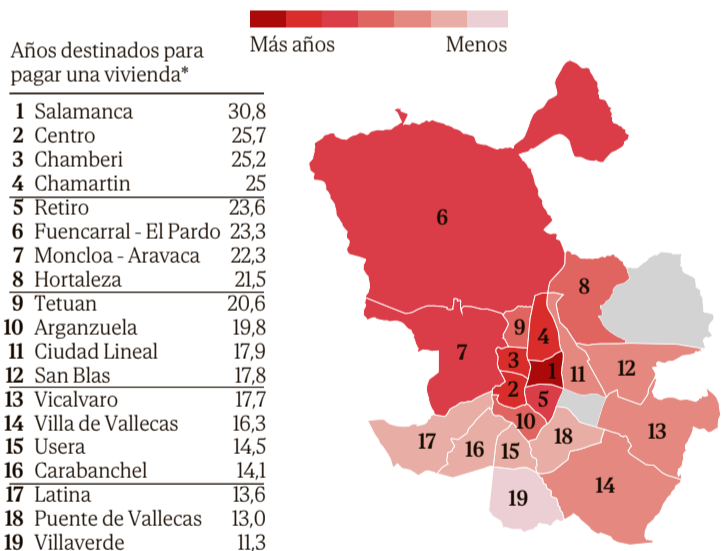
Más años Menos

Años destinados para pagar una vivienda*

| | | |
|---|---|---|
| 1 | Salamanca | 30,8 |
| 2 | Centro | 25,7 |
| 3 | Chamberi | 25,2 |
| 4 | Chamartin | 25 |
| 5 | Retiro | 23,6 |
| 6 | Fuencarral - El Pardo | 23,3 |
| 7 | Moncloa - Aravaca | 22,3 |
| 8 | Hortaleza | 21,5 |
| 9 | Tetuan | 20,6 |
| 10 | Arganzuela | 19,8 |
| 11 | Ciudad Lineal | 17,9 |
| 12 | San Blas | 17,8 |
| 13 | Vicalvaro | 17,7 |
| 14 | Villa de Vallecas | 16,3 |
| 15 | Usera | 14,5 |
| 16 | Carabanchel | 14,1 |
| 17 | Latina | 13,6 |
| 18 | Puente de Vallecas | 13,0 |
| 19 | Villaverde | 11,3 |

6 8 9 4 7 3 1 11 12 2 5 10 18 13 17 16 15 14 19